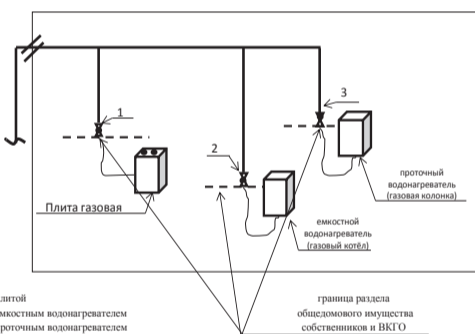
1

2

3

Плита газовая

емкостной водонагреватель (газовый котёл)

проточный водонагреватель (газовая колонка)

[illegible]литой
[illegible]мкостным водонагревателем
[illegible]роточным водонагревателем

граница раздела общедомового имущества собственников и ВКГО